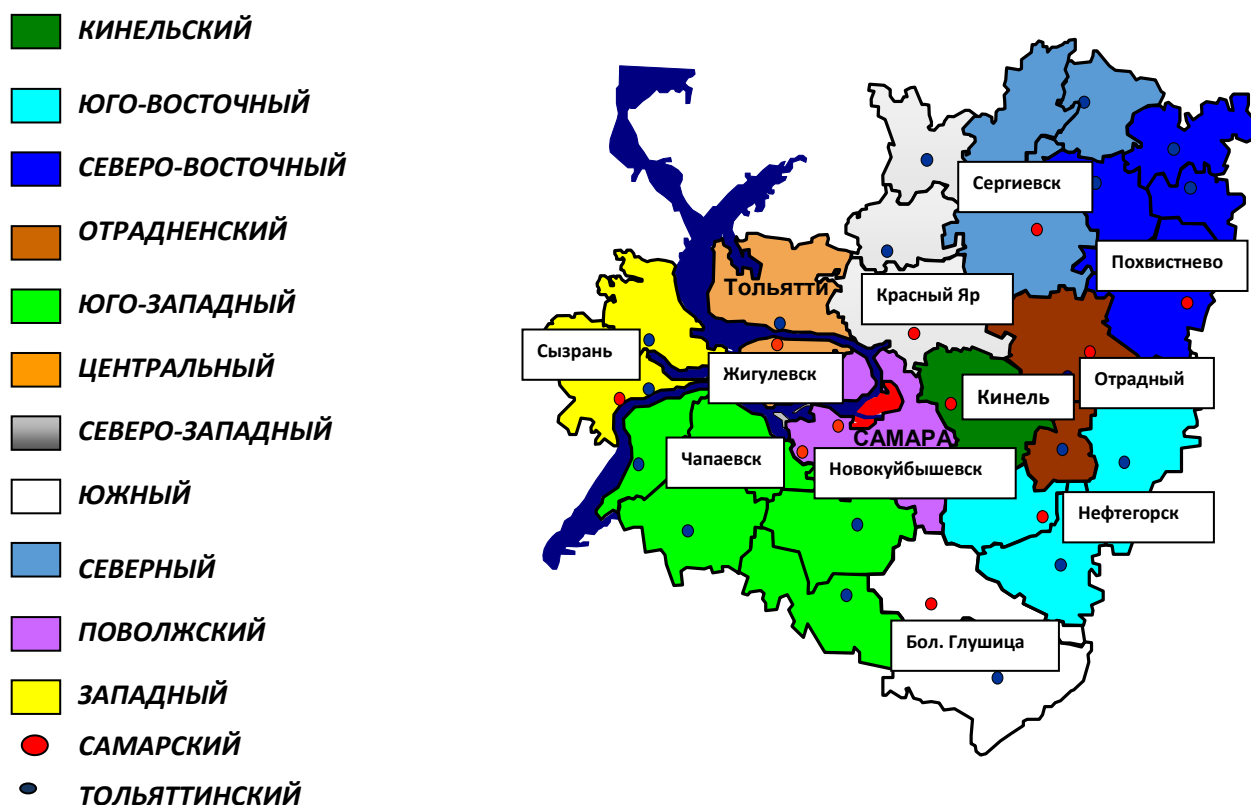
КИНЕЛЬСКИЙ

ЮГО-ВОСТОЧНЫЙ

СЕВЕРО-ВОСТОЧНЫЙ

ОТРАДНЕНСКИЙ

ЮГО-ЗАПАДНЫЙ

ЦЕНТРАЛЬНЫЙ

СЕВЕРО-ЗАПАДНЫЙ

ЮЖНЫЙ

СЕВЕРНЫЙ

ПОВОЛЖСКИЙ

ЗАПАДНЫЙ

САМАРСКИЙ

ТОЛЬЯТТИНСКИЙ

Сергиевск

Похвистнево

Тольятти

Красный Яр

Сызрань

Жигулевск

Отрадный

Кинель

САМАРА

Чапаевск

Новокуйбышевск

Нефтегорск

Бол. Глушица